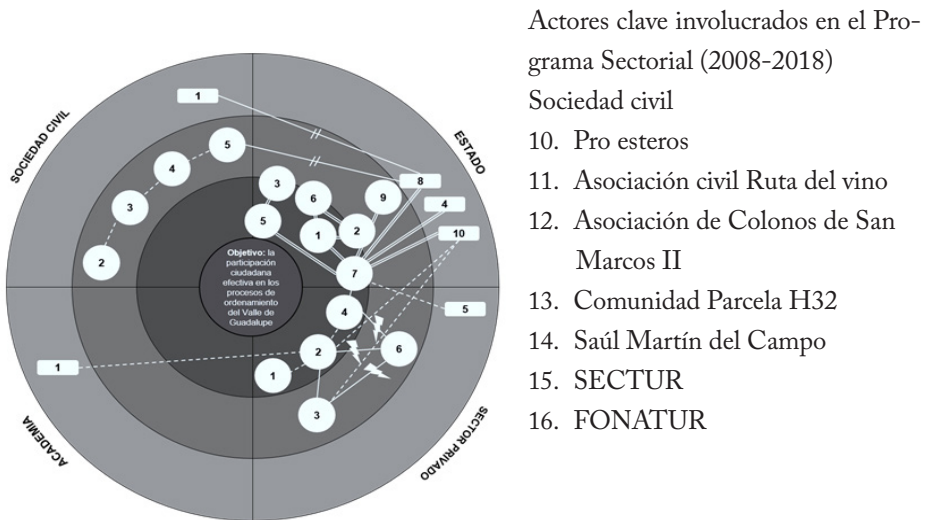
SOCIEDAD CIVIL

ESTADO

ACADEMIA

SECTOR PRIVADO

1

5

4

3

2

3

6

9

8

4

10

5

1

2

7

**Objetivo:** la participación ciudadana efectiva en los procesos de ordenamiento del Valle de Guadalupe

4

5

6

2

1

1

3

Actores clave involucrados en el Programa Sectorial (2008-2018)

Sociedad civil

10. Pro esteros
11. Asociación civil Ruta del vino
12. Asociación de Colonos de San Marcos II
13. Comunidad Parcela H32
14. Saúl Martín del Campo
15. SECTUR
16. FONATUR